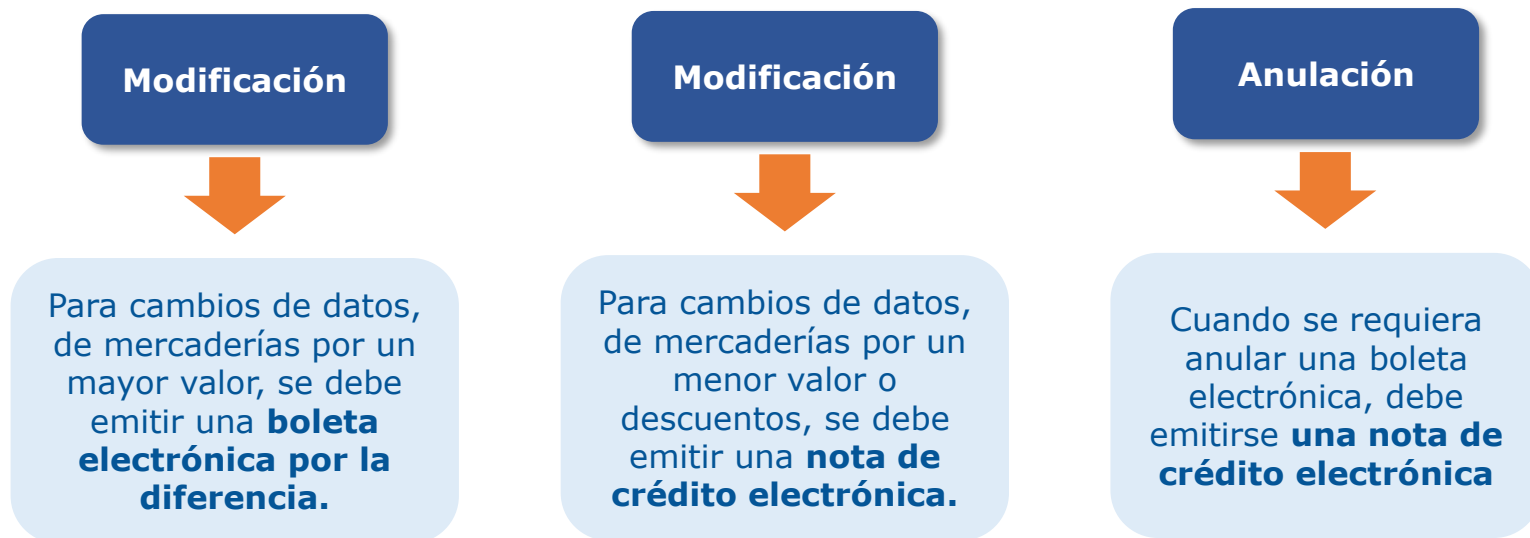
Modificación

Para cambios de datos, de mercaderías por un mayor valor, se debe emitir una **boleta electrónica por la diferencia.**

Modificación

Para cambios de datos, de mercaderías por un menor valor o descuentos, se debe emitir una **nota de crédito electrónica.**

Anulación

Cuando se requiera anular una boleta electrónica, debe emitirse **una nota de crédito electrónica**